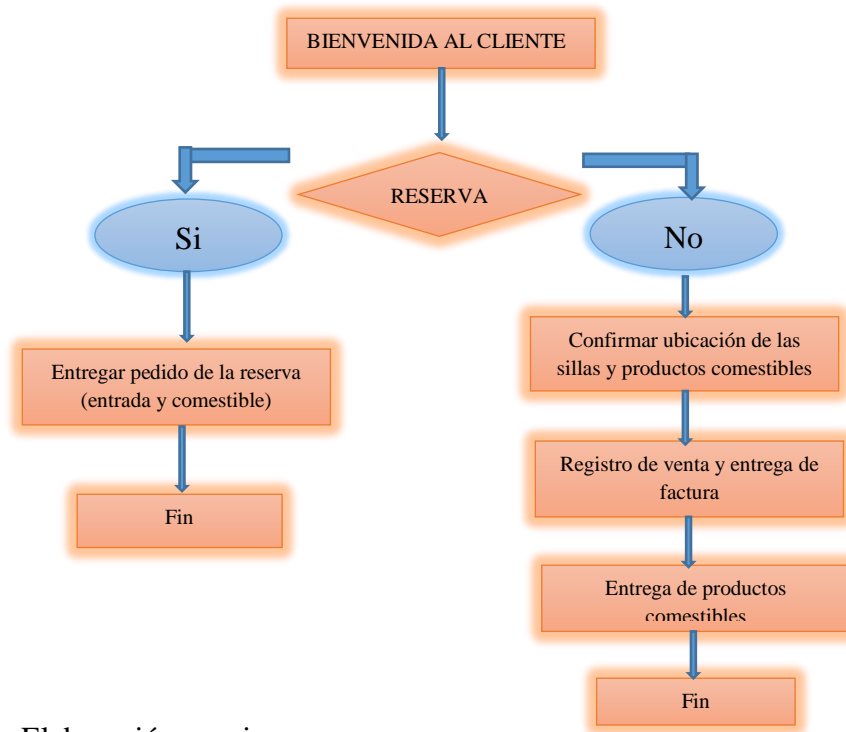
BIENVENIDA AL CLIENTE

RESERVA

Si

No

Entregar pedido de la reserva (entrada y comestible)

Fin

Confirmar ubicación de las sillas y productos comestibles

Registro de venta y entrega de factura

Entrega de productos comestibles

Fin

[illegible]